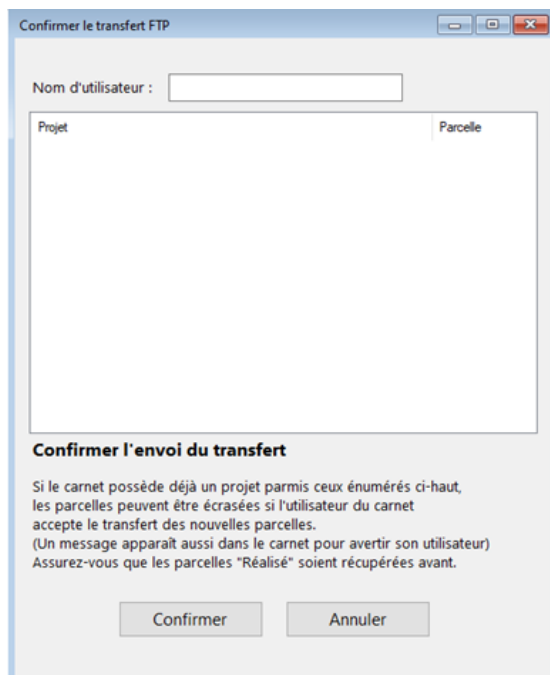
Confirmer le transfert FTP

Nom d'utilisateur :

| Projet | Parcelle |
|---|---|

Confirmer l'envoi du transfert

Si le carnet possède déjà un projet parmis ceux énumérés ci-haut, les parcelles peuvent être écrasées si l'utilisateur du carnet accepte le transfert des nouvelles parcelles.
(Un message apparaît aussi dans le carnet pour avertir son utilisateur)
Assurez-vous que les parcelles "Réalisé" soient récupérées avant.

Confirmer

Annuler